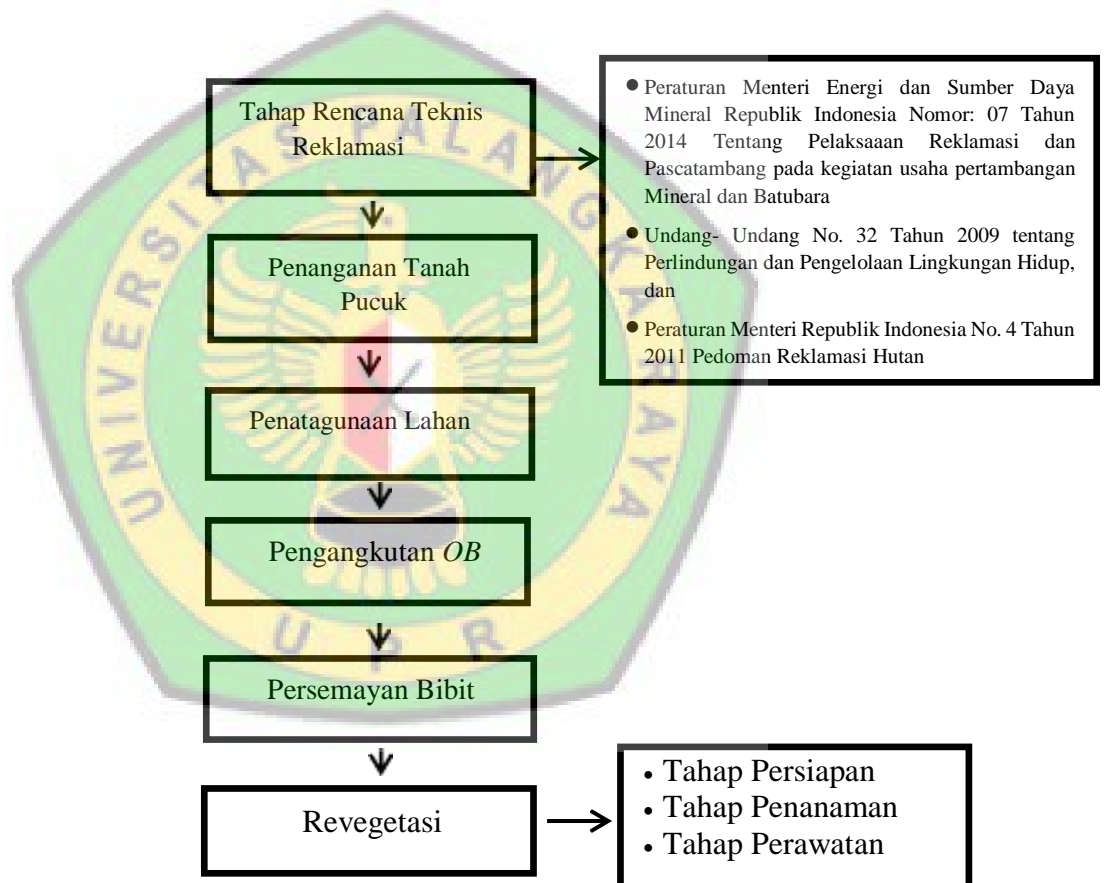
Tahap Rencana Teknis Reklamasi

Penanganan Tanah Pucuk

Penatagunaan Lahan

Pengangkutan *OB*

Persemayan Bibit

Revegetasi

- Peraturan Menteri Energi dan Sumber Daya Mineral Republik Indonesia Nomor: 07 Tahun 2014 Tentang Pelaksaaan Reklamasi dan Pascatambang pada kegiatan usaha pertambangan Mineral dan Batubara
- Undang- Undang No. 32 Tahun 2009 tentang Perlindungan dan Pengelolaan Lingkungan Hidup, dan
- Peraturan Menteri Republik Indonesia No. 4 Tahun 2011 Pedoman Reklamasi Hutan

- Tahap Persiapan
- Tahap Penanaman
- Tahap Perawatan